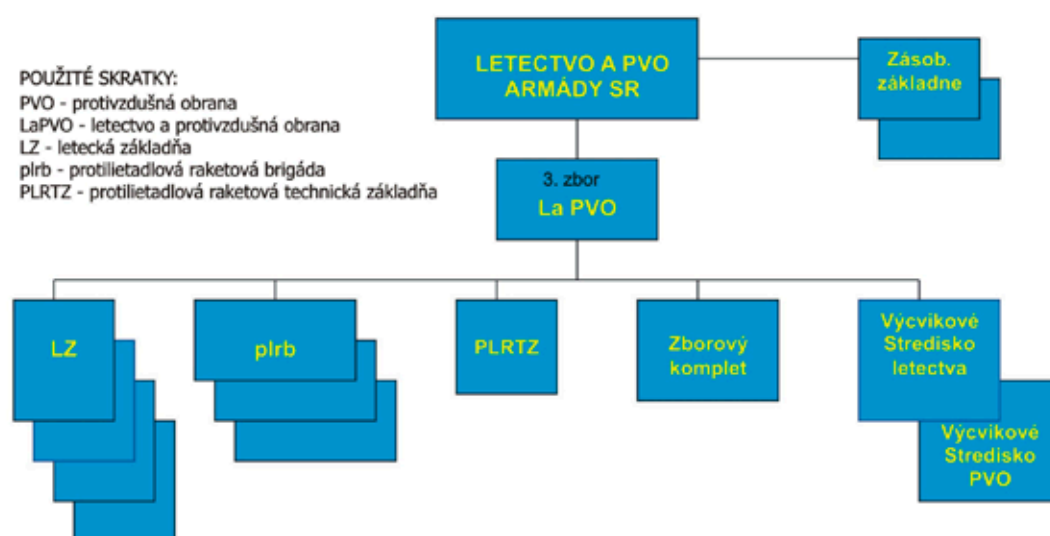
POUŽITÉ SKRATKY:
PVO - protivzdušná obrana
LaPVO - letectvo a protivzdušná obrana
LZ - letecká základňa
plrb - protilietadlová raketová brigáda
PLRTZ - protilietadlová raketová technická základňa

LETECTVO A PVO ARMÁDY SR

Zásob. základne

3. zbor
La PVO

LZ

plrb

PLRTZ

Zborový komplet

Výcvikové Stredisko letectva

Výcvikové Stredisko PVO